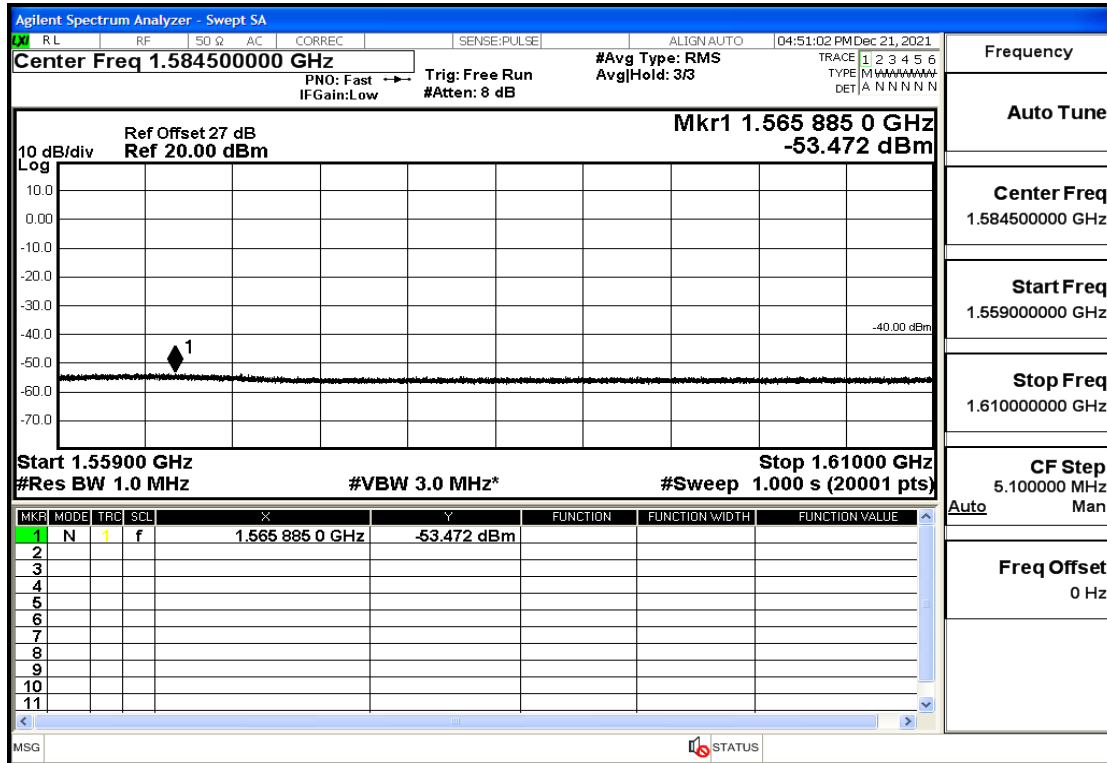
Agilent Spectrum Analyzer - Swept SA

RL RF 50 Ω AC CORREC SENSE:PULSE ALIGN AUTO 04:51:02 PM Dec 21, 2021

Center Freq 1.584500000 GHz

PNO: Fast IFGain:Low Trig: Free Run #Atten: 8 dB #Avg Type: RMS Avg|Hold: 3/3

TRACE 1 2 3 4 5 6
TYPE M WWWWW
DET A N N N N N

Frequency

Ref Offset 27 dB
10 dB/div Ref 20.00 dBm

Mkr1 1.565 885 0 GHz
-53.472 dBm

Log
10.0
0.00
-10.0
-20.0
-30.0
-40.0
-50.0
-60.0
-70.0

-40.00 dBm

1

Start 1.55900 GHz
#Res BW 1.0 MHz
#VBW 3.0 MHz*
Stop 1.61000 GHz
#Sweep 1.000 s (20001 pts)

Auto Tune

Center Freq
1.584500000 GHz

Start Freq
1.559000000 GHz

Stop Freq
1.610000000 GHz

CF Step
5.100000 MHz
Auto Man

Freq Offset
0 Hz

| MKR | MODE | TRC | SCL | X | Y | FUNCTION | FUNCTION WIDTH | FUNCTION VALUE |
|---|---|---|---|---|---|---|---|---|
| 1 | N | 1 | f | 1.565 885 0 GHz | -53.472 dBm | | | |
| 2 | | | | | | | | |
| 3 | | | | | | | | |
| 4 | | | | | | | | |
| 5 | | | | | | | | |
| 6 | | | | | | | | |
| 7 | | | | | | | | |
| 8 | | | | | | | | |
| 9 | | | | | | | | |
| 10 | | | | | | | | |
| 11 | | | | | | | | |

MSG STATUS